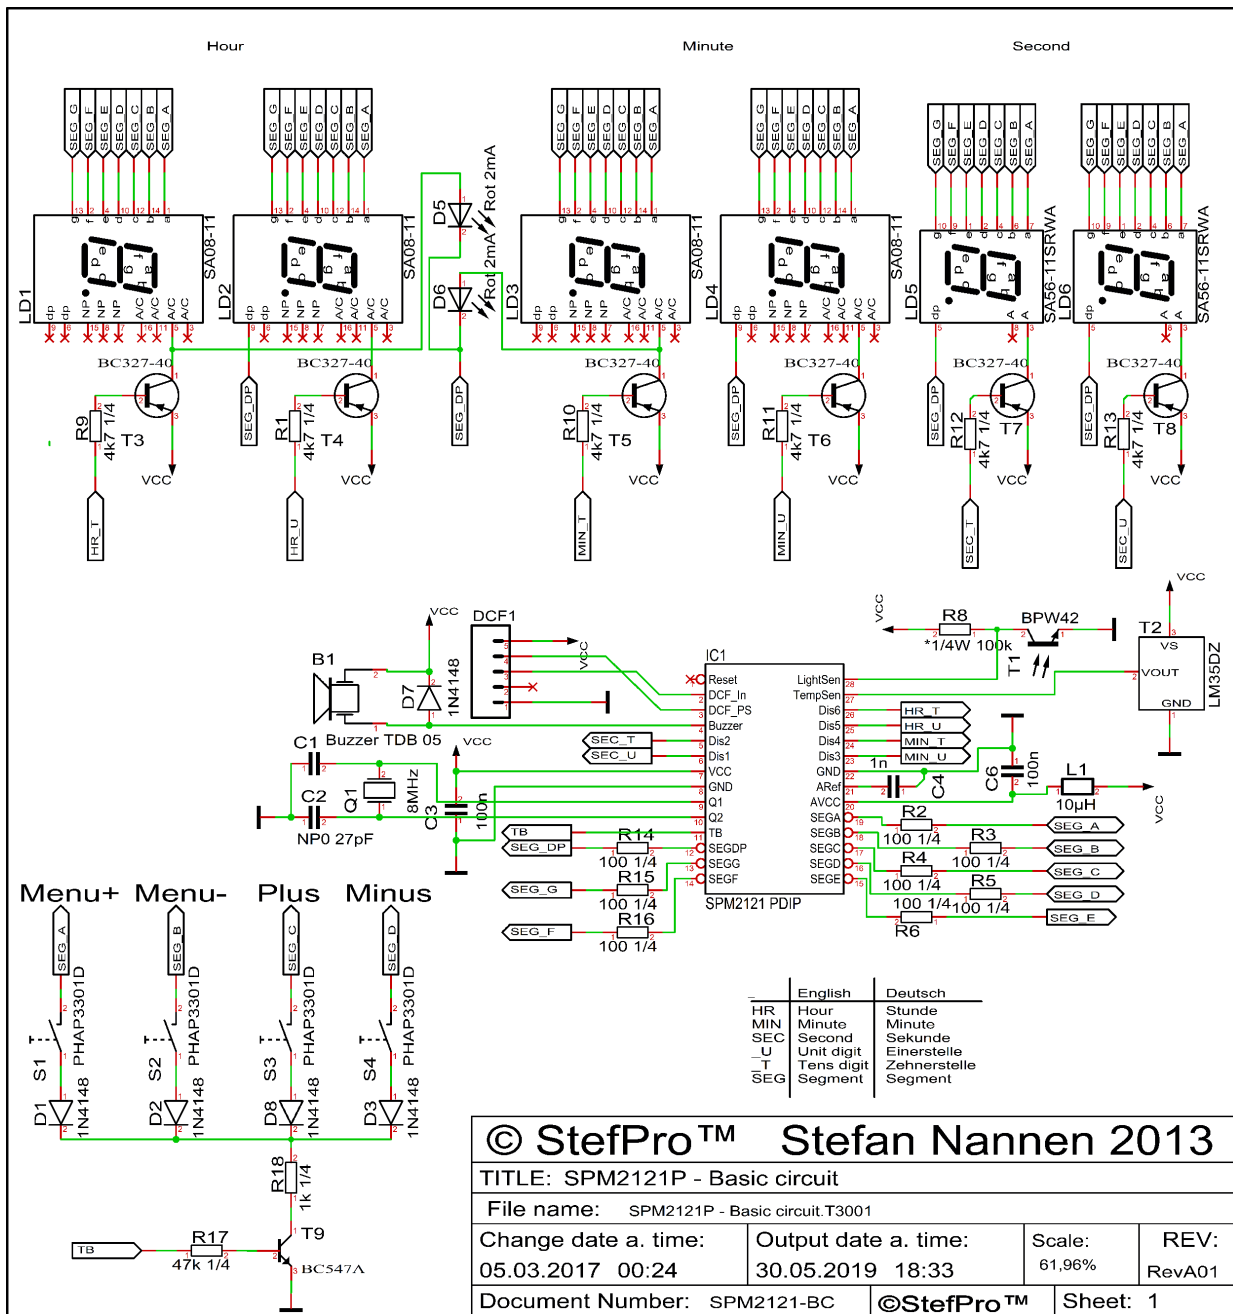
Hour
Minute
Second

SEG G SEG F SEG E SEG D SEG C SEG B SEG A

LD1 SA08-11
LD2 SA08-11
LD3 SA08-11
LD4 SA08-11
LD5 SA56-11SRWA
LD6 SA56-11SRWA

D5 Rot 2mA
D6 Rot 2mA

BC327-40
R9 4k7 1/4 T3 VCC HR_T
R1 4k7 1/4 T4 VCC HR_U SEG_DP
SEG_DP
R10 4k7 1/4 T5 VCC MIN_T
R11 4k7 1/4 T6 VCC MIN_U SEG_DP
R12 4k7 1/4 T7 VCC SEC_T SEG_DP
R13 4k7 1/4 T8 VCC SEC_U SEG_DP

VCC
DCF1
B1
D7 1N4148
Buzzer TDB 05
C1
C2
Q1 8MHz
NP0 27pF
C3 100n
VCC

IC1
Reset
DCF_In
DCF_PS
Buzzer
Dis2
Dis1
VCC
GND
Q1
Q2
TB
SEGDP
SEGG
SEGF
SPM2121 PDIP
LightSen
TempSen
Dis6
Dis5
Dis4
Dis3
GND
ARef
AVCC
SEGA
SEGB
SEGC
SEGD
SEGE

SEC_T
SEC_U
HR_T
HR_U
MIN_T
MIN_U
1n
C4
C6 100n
L1 10µH
VCC

VCC
R8 *1/4W 100k
BPW42
T1
T2
VS
VOUT
GND
LM35DZ
VCC

TB
SEG_DP
SEG_G
SEG_F
R14 100 1/4
R15 100 1/4
R16 100 1/4
R2 100 1/4
R3 100 1/4
R4 100 1/4
R5 100 1/4
R6 100 1/4
SEG_A
SEG_B
SEG_C
SEG_D
SEG_E

Menu+ Menu- Plus Minus
SEG_A SEG_B SEG_C SEG_D
PHAP3301D
S1 S2 S3 S4
D1 D2 D8 D3
1N4148
R18 1k 1/4
T9
TB
R17 47k 1/4
BC547A

| | English | Deutsch |
|---|---|---|
| HR | Hour | Stunde |
| MIN | Minute | Minute |
| SEC | Second | Sekunde |
| _U | Unit digit | Einerstelle |
| _T | Tens digit | Zehnerstelle |
| SEG | Segment | Segment |

© StefPro™ Stefan Nannen 2013
TITLE: SPM2121P - Basic circuit
File name: SPM2121P - Basic circuit.T3001
Change date a. time: 05.03.2017 00:24
Output date a. time: 30.05.2019 18:33
Scale: 61,96%
REV: RevA01
Document Number: SPM2121-BC
©StefPro™
Sheet: 1